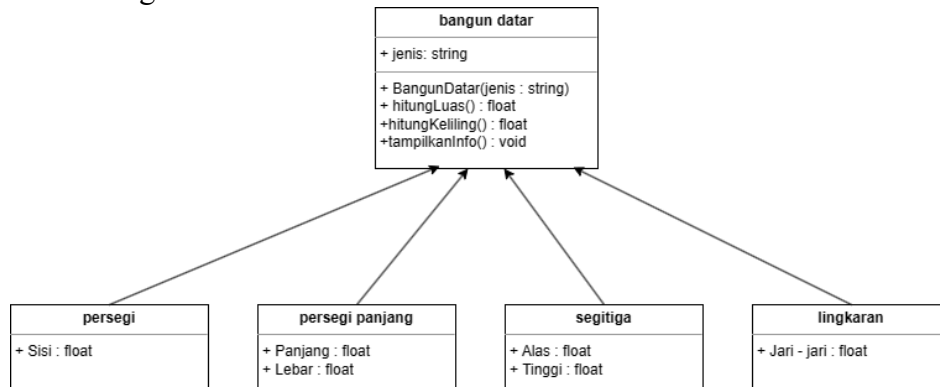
bangun datar

+ jenis: string

+ BangunDatar(jenis : string)
+ hitungLuas() : float
+hitungKeliling() : float
+tampilkanInfo() : void

persegi

+ Sisi : float

persegi panjang

+ Panjang : float
+ Lebar : float

segitiga

+ Alas : float
+ Tinggi : float

lingkaran

+ Jari - jari : float